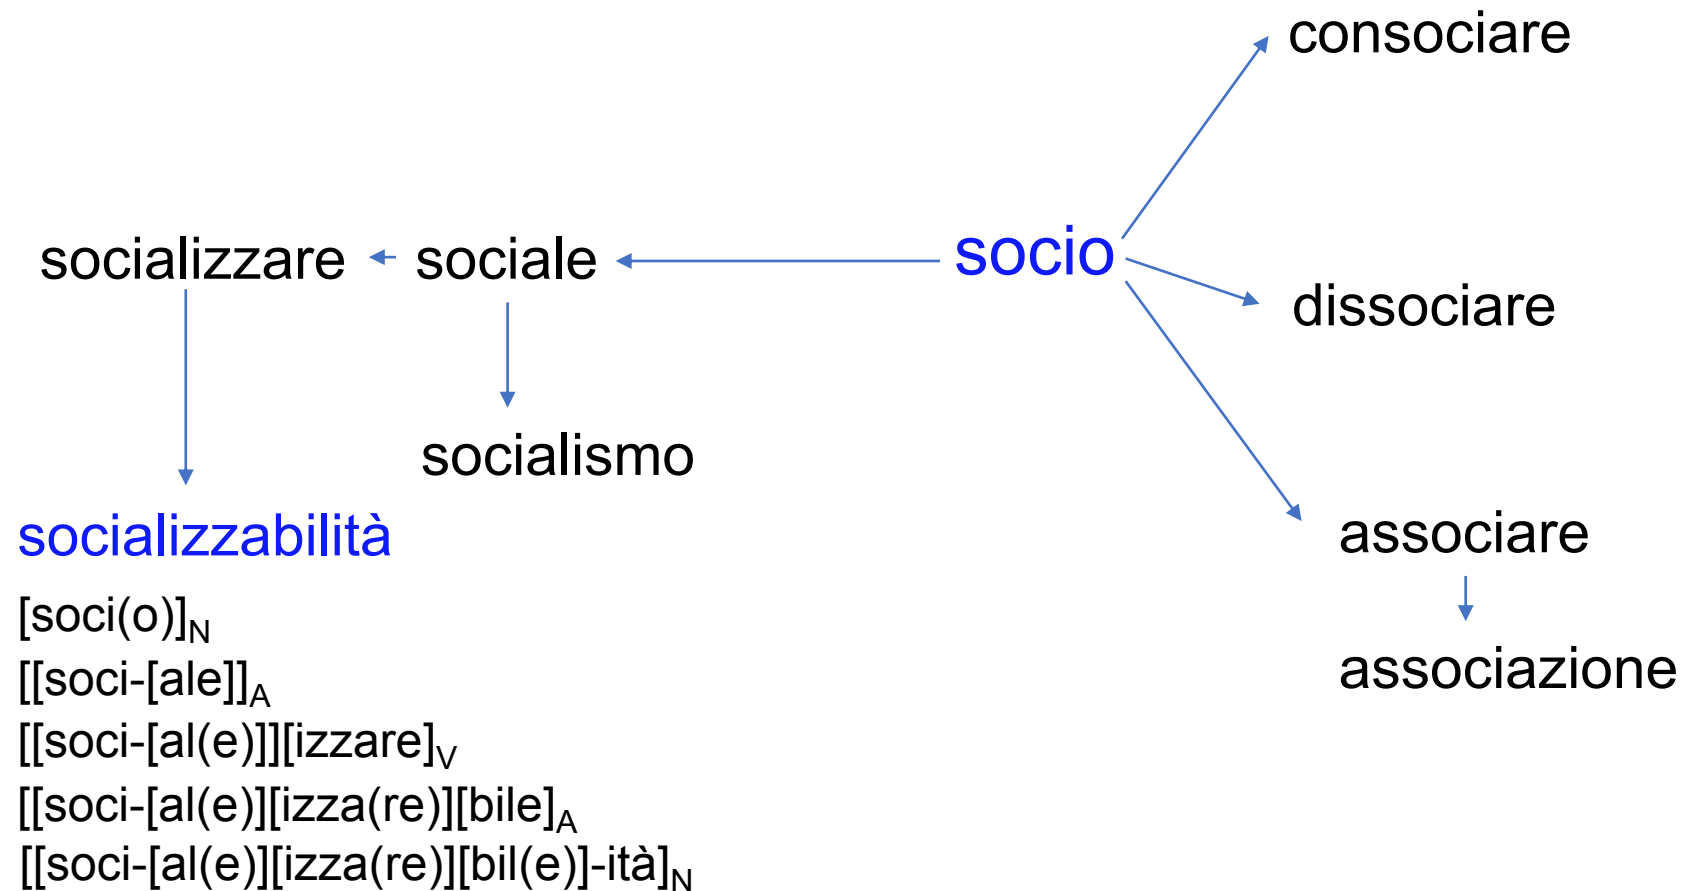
consociare

socializzare sociale socio

dissociare

socialismo

associare

socializzabilità

associazione

[soci(o)]$_N$
[[soci-[ale]]$_A$
[[soci-[al(e)]][izzare]$_V$
[[soci-[al(e)][izza(re)][bile]$_A$
[[soci-[al(e)][izza(re)][bil(e)]-ità]$_N$